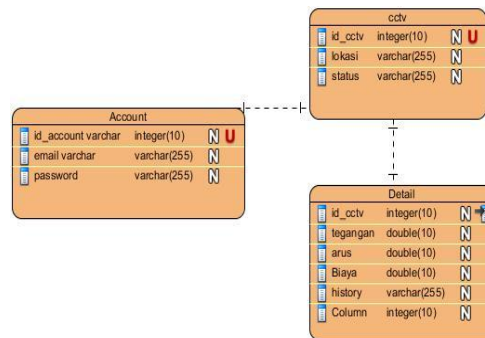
cctv

| | | |
|---|---|---|
| id_cctv | integer(10) | N U |
| lokasi | varchar(255) | N |
| status | varchar(255) | N |

Account

| | | |
|---|---|---|
| id_account varchar | integer(10) | N U |
| email varchar | varchar(255) | N |
| password | varchar(255) | N |

Detail

| | | |
|---|---|---|
| id_cctv | integer(10) | N |
| tegangan | double(10) | N |
| arus | double(10) | N |
| Biaya | double(10) | N |
| history | varchar(255) | N |
| Column | integer(10) | N |